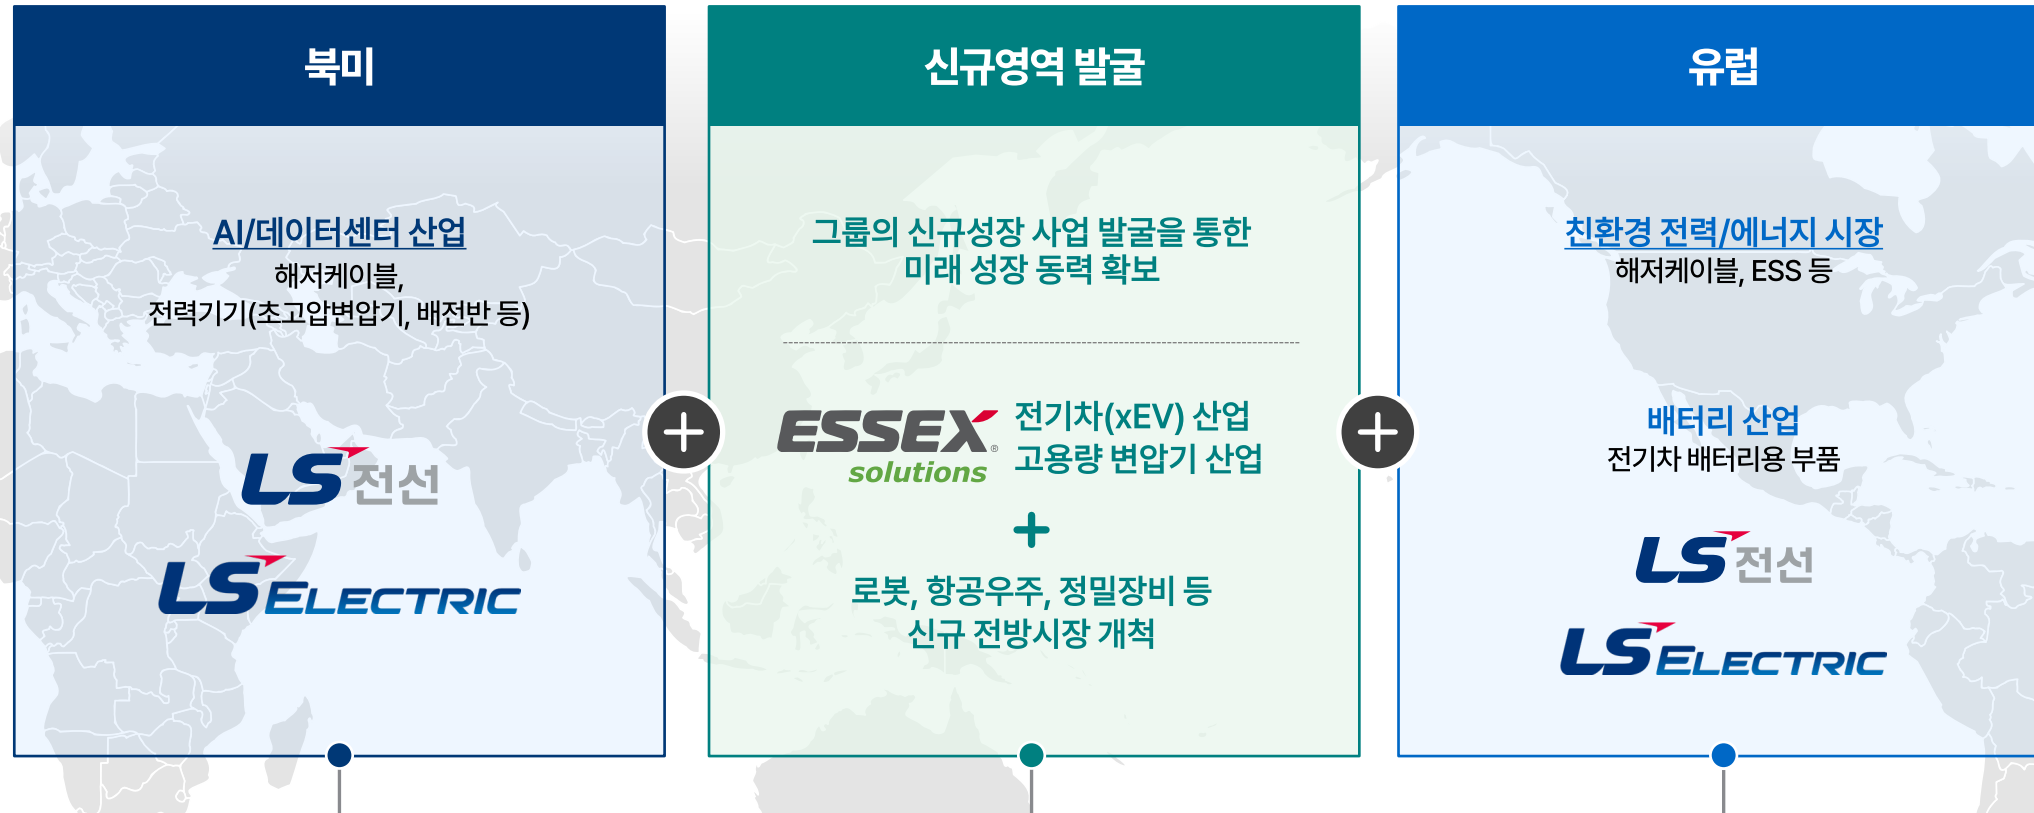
북미

AI/데이터센터 산업
해저케이블,
전력기기(초고압변압기, 배전반 등)

LS 전선

LS ELECTRIC

신규영역 발굴

그룹의 신규성장 사업 발굴을 통한
미래 성장 동력 확보

ESSEX solutions

전기차(xEV) 산업
고용량 변압기 산업

로봇, 항공우주, 정밀장비 등
신규 전방시장 개척

유럽

친환경 전력/에너지 시장
해저케이블, ESS 등

배터리 산업
전기차 배터리용 부품

LS 전선

LS ELECTRIC